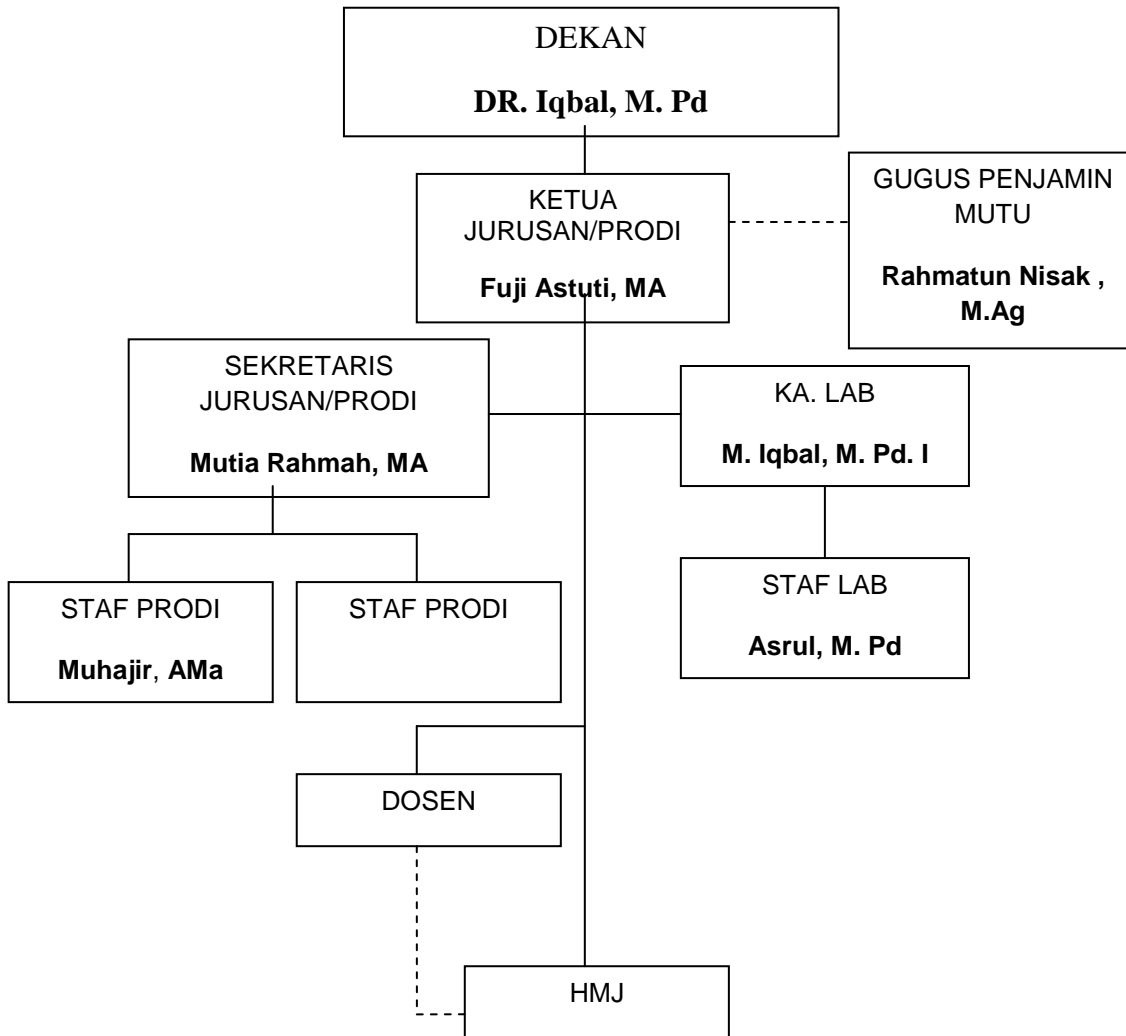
DEKAN

DR. Iqbal, M. Pd

KETUA JURUSAN/PRODI

Fuji Astuti, MA

GUGUS PENJAMIN MUTU

Rahmatun Nisak , M.Ag

SEKRETARIS JURUSAN/PRODI

Mutia Rahmah, MA

KA. LAB

M. Iqbal, M. Pd. I

STAF PRODI

Muhajir, AMa

STAF PRODI

STAF LAB

Asrul, M. Pd

DOSEN

HMJ